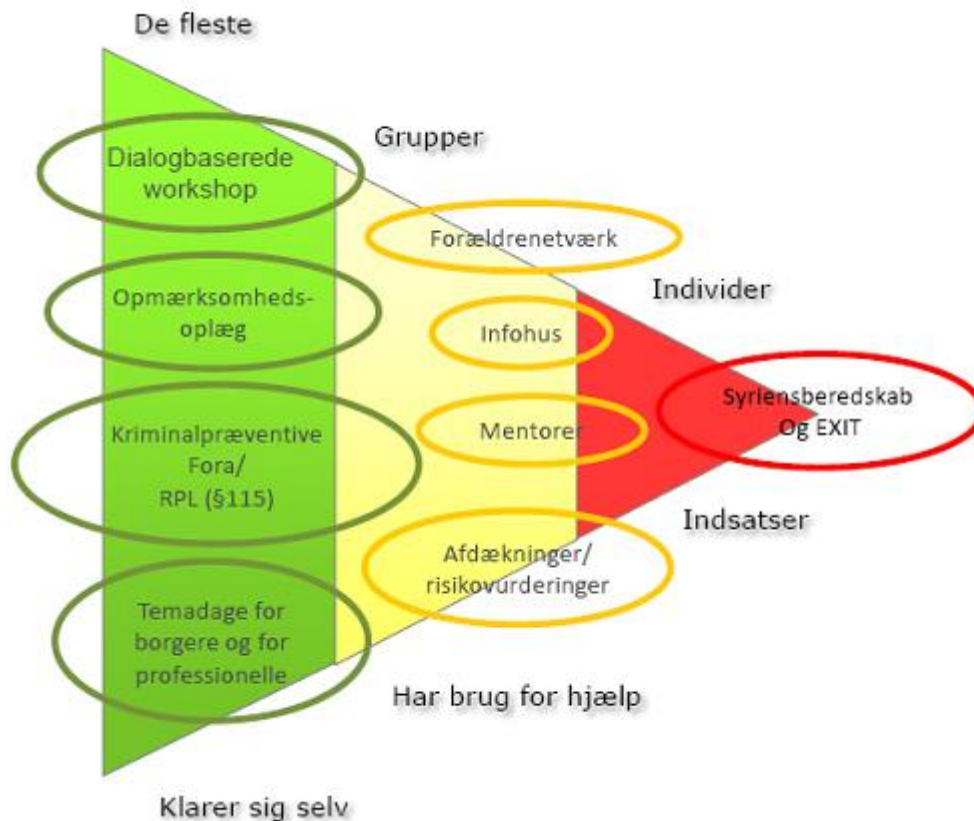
De fleste

Grupper

Dialogbaserede workshop

Forældrenetværk

Individer

Opmærksomheds-oplæg

Infohus

Syriensberedskab Og EXIT

Kriminalpræventive Fora/ RPL (§115)

Mentorer

Indsatser

Afdækninger/ risikovurderinger

Temadage for borgere og for professionelle

Har brug for hjælp

Klarer sig selv